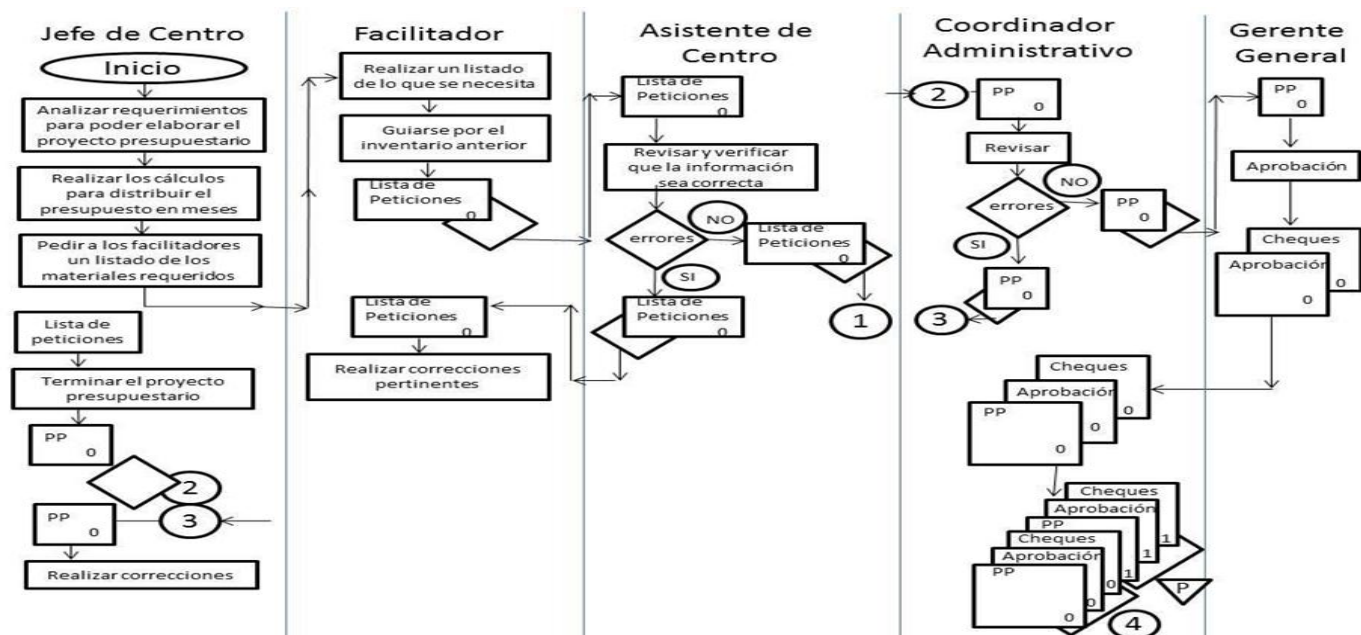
Jefe de Centro

Inicio

Analizar requerimientos para poder elaborar el proyecto presupuestario

Realizar los cálculos para distribuir el presupuesto en meses

Pedir a los facilitadores un listado de los materiales requeridos

Lista de peticiones

Terminar el proyecto presupuestario

PP 0

2

PP 0

3

Realizar correcciones

Facilitador

Realizar un listado de lo que se necesita

Guiarse por el inventario anterior

Lista de Peticiones 0

Lista de Peticiones 0

Realizar correcciones pertinentes

Asistente de Centro

Lista de Peticiones 0

Revisar y verificar que la información sea correcta

errores

NO

Lista de Peticiones 0

1

SI

Lista de Peticiones 0

Coordinador Administrativo

2

PP 0

Revisar

NO

errores

PP 0

SI

PP 0

3

Cheques

Aprobación 0

PP 0

Cheques

Aprobación 1

PP 1

Cheques

Aprobación 0

PP 0

1

P

4

Gerente General

PP 0

Aprobación

Cheques

Aprobación 0

0